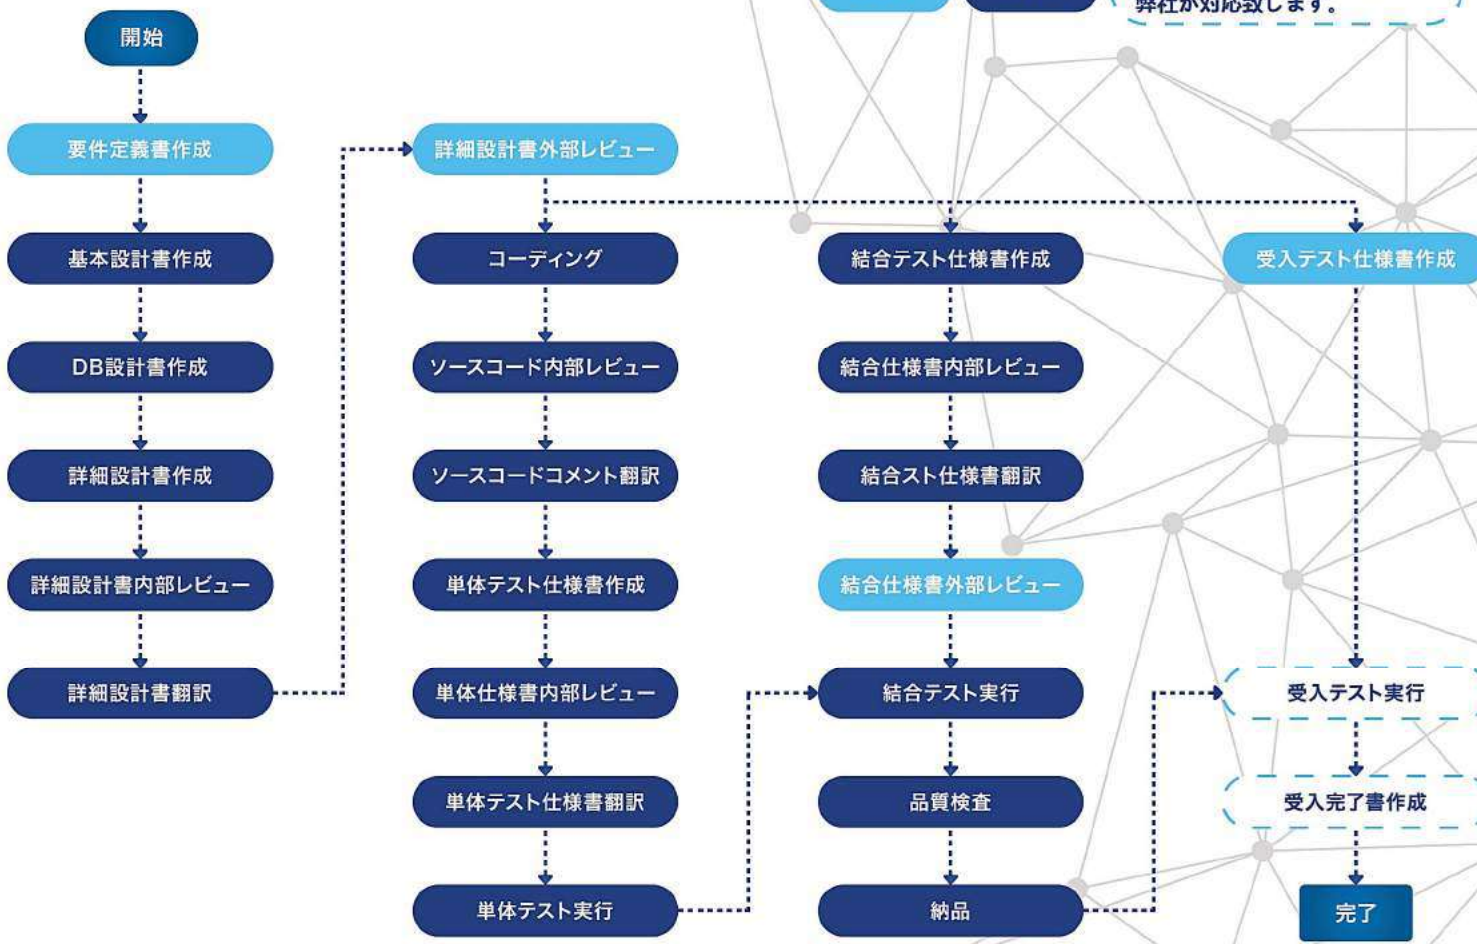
弊社が対応致します。

開始

要件定義書作成

基本設計書作成

DB設計書作成

詳細設計書作成

詳細設計書内部レビュー

詳細設計書翻訳

詳細設計書外部レビュー

コーディング

ソースコード内部レビュー

ソースコードコメント翻訳

単体テスト仕様書作成

単体仕様書内部レビュー

単体テスト仕様書翻訳

単体テスト実行

結合テスト仕様書作成

結合仕様書内部レビュー

結合スト仕様書翻訳

結合仕様書外部レビュー

結合テスト実行

品質検査

納品

受入テスト仕様書作成

受入テスト実行

受入完了書作成

完了